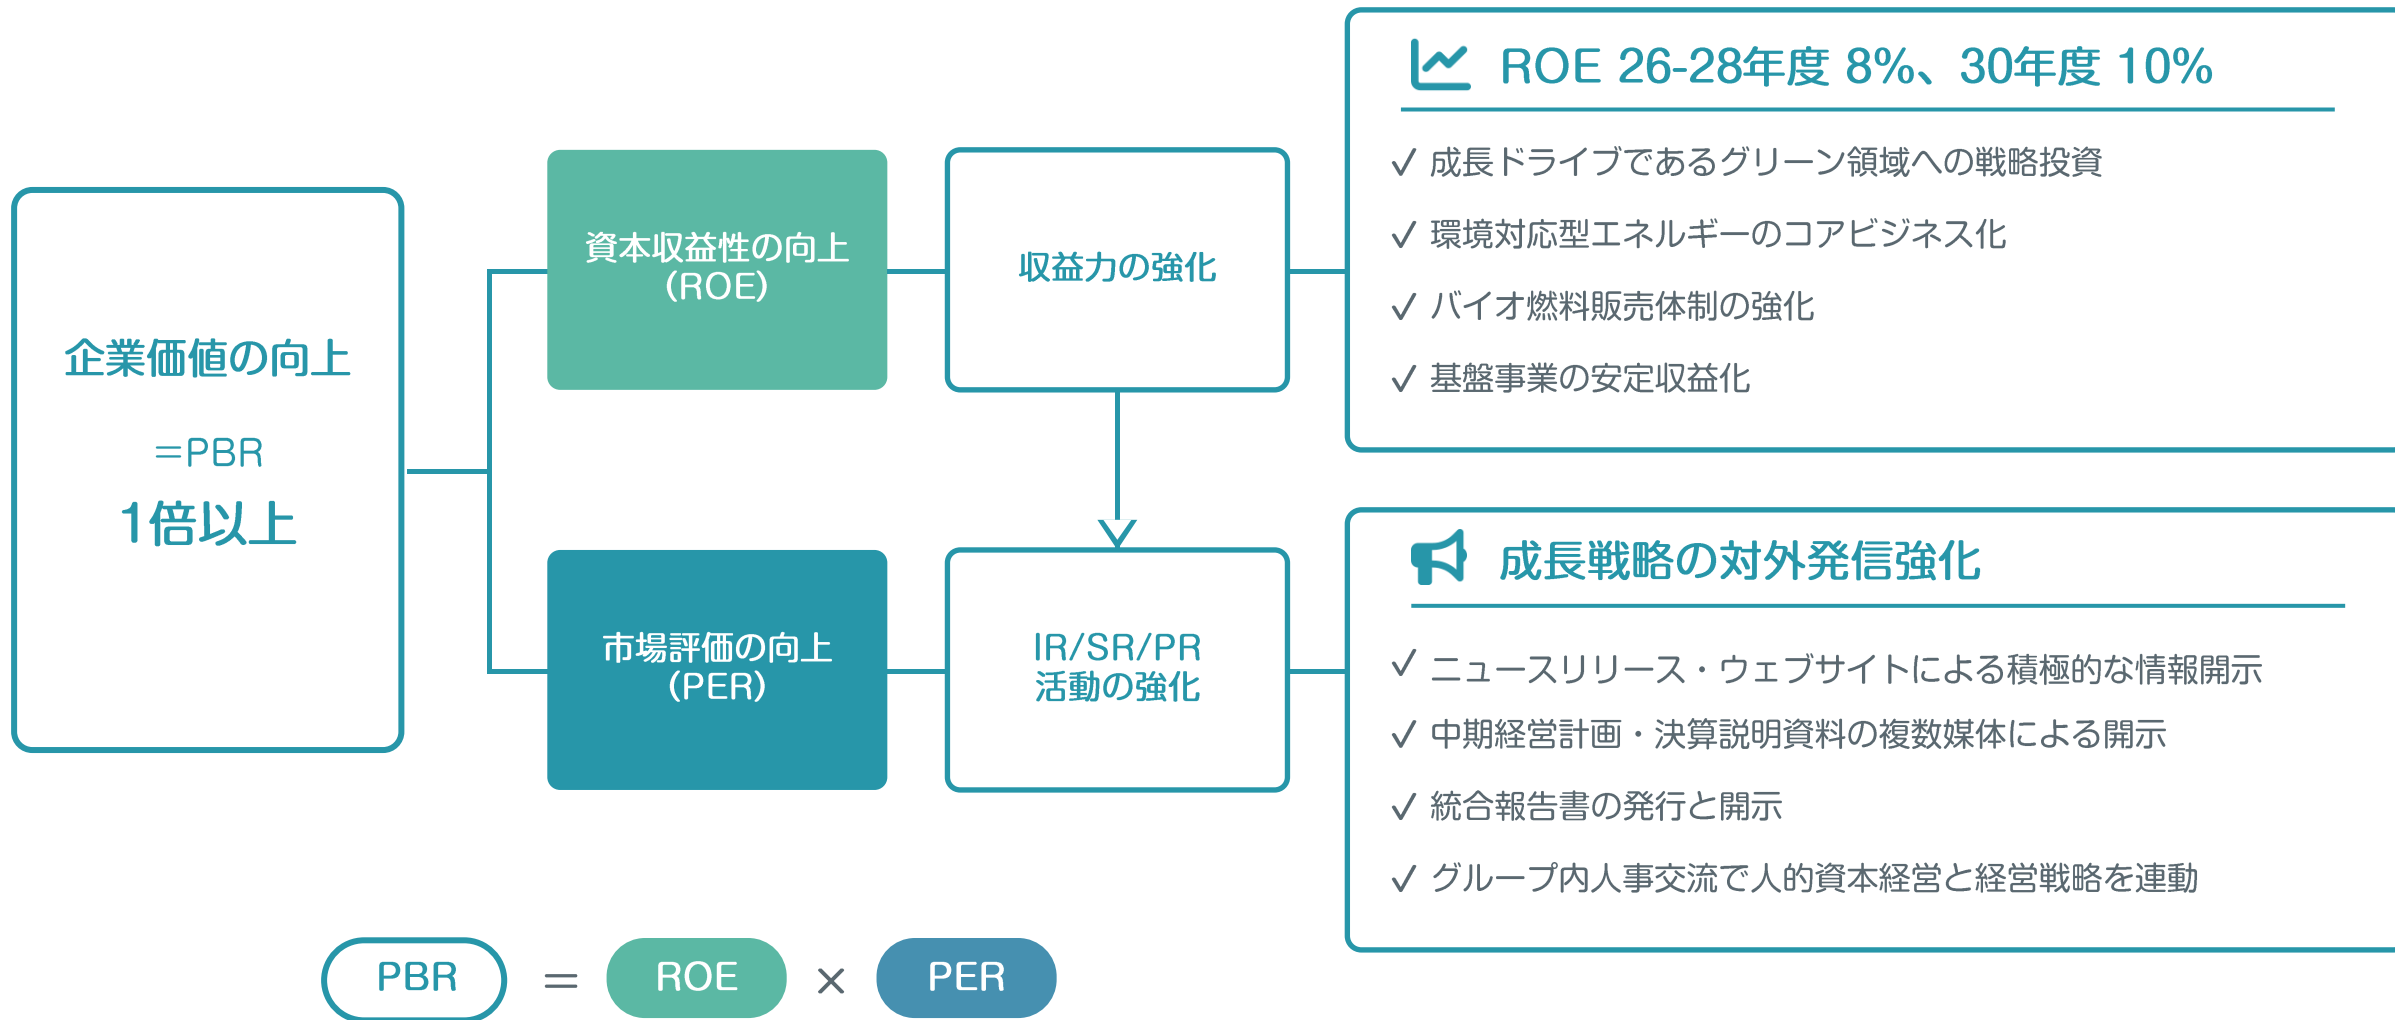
企業価値の向上

＝PBR

1倍以上

資本収益性の向上
(ROE)

収益力の強化

市場評価の向上
(PER)

IR/SR/PR
活動の強化

ROE 26-28年度 8%、30年度 10%

✓ 成長ドライブであるグリーン領域への戦略投資

✓ 環境対応型エネルギーのコアビジネス化

✓ バイオ燃料販売体制の強化

✓ 基盤事業の安定収益化

成長戦略の対外発信強化

✓ ニュースリリース・ウェブサイトによる積極的な情報開示

✓ 中期経営計画・決算説明資料の複数媒体による開示

✓ 統合報告書の発行と開示

✓ グループ内人事交流で人的資本経営と経営戦略を連動

PBR ＝ ROE × PER